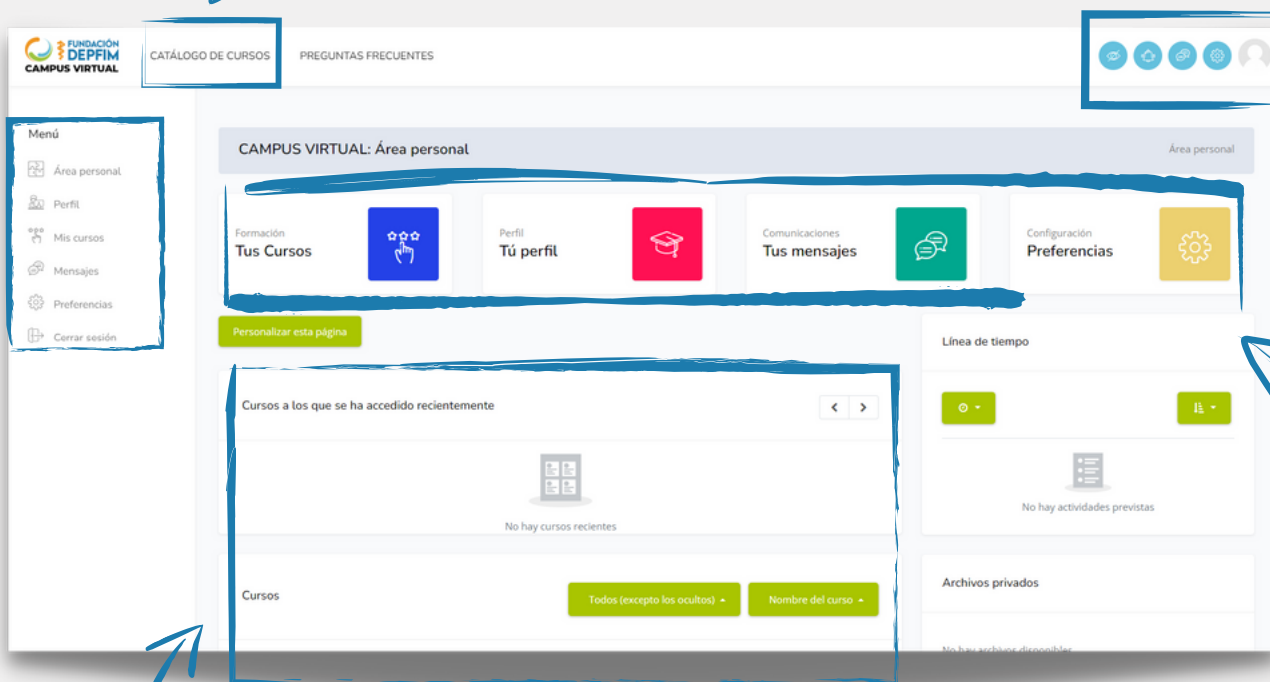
FUNDACIÓN DEPFIM CAMPUS VIRTUAL

CATÁLOGO DE CURSOS

PREGUNTAS FRECUENTES

Menú

Área personal

Perfil

Mis cursos

Mensajes

Preferencias

Cerrar sesión

CAMPUS VIRTUAL: Área personal

Área personal

Formación
Tus Cursos

Perfil
Tú perfil

Comunicaciones
Tus mensajes

Configuración
Preferencias

Personalizar esta página

Línea de tiempo

Cursos a los que se ha accedido recientemente

No hay cursos recientes

No hay actividades previstas

Cursos

Todos (excepto los ocultos)

Nombre del curso

Archivos privados

No hay archivos disponibles